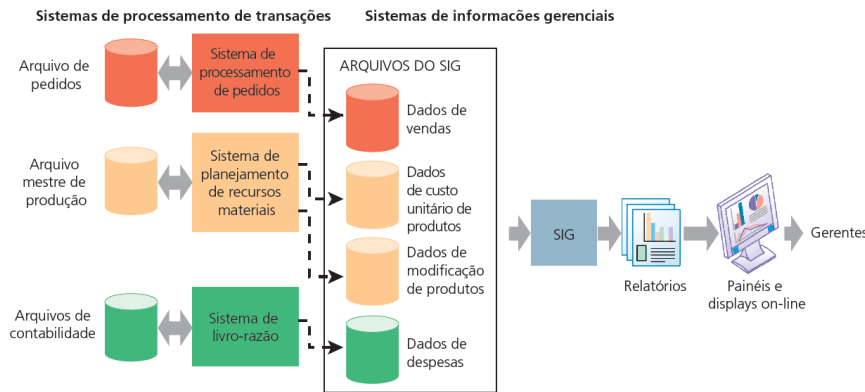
Sistemas de processamento de transações

Sistemas de informações gerenciais

Arquivo de pedidos

Sistema de processamento de pedidos

Arquivo mestre de produção

Sistema de planejamento de recursos materiais

Arquivos de contabilidade

Sistema de livro-razão

ARQUIVOS DO SIG

Dados de vendas

Dados de custo unitário de produtos

Dados de modificação de produtos

Dados de despesas

SIG

Relatórios

Painéis e displays on-line

Gerentes